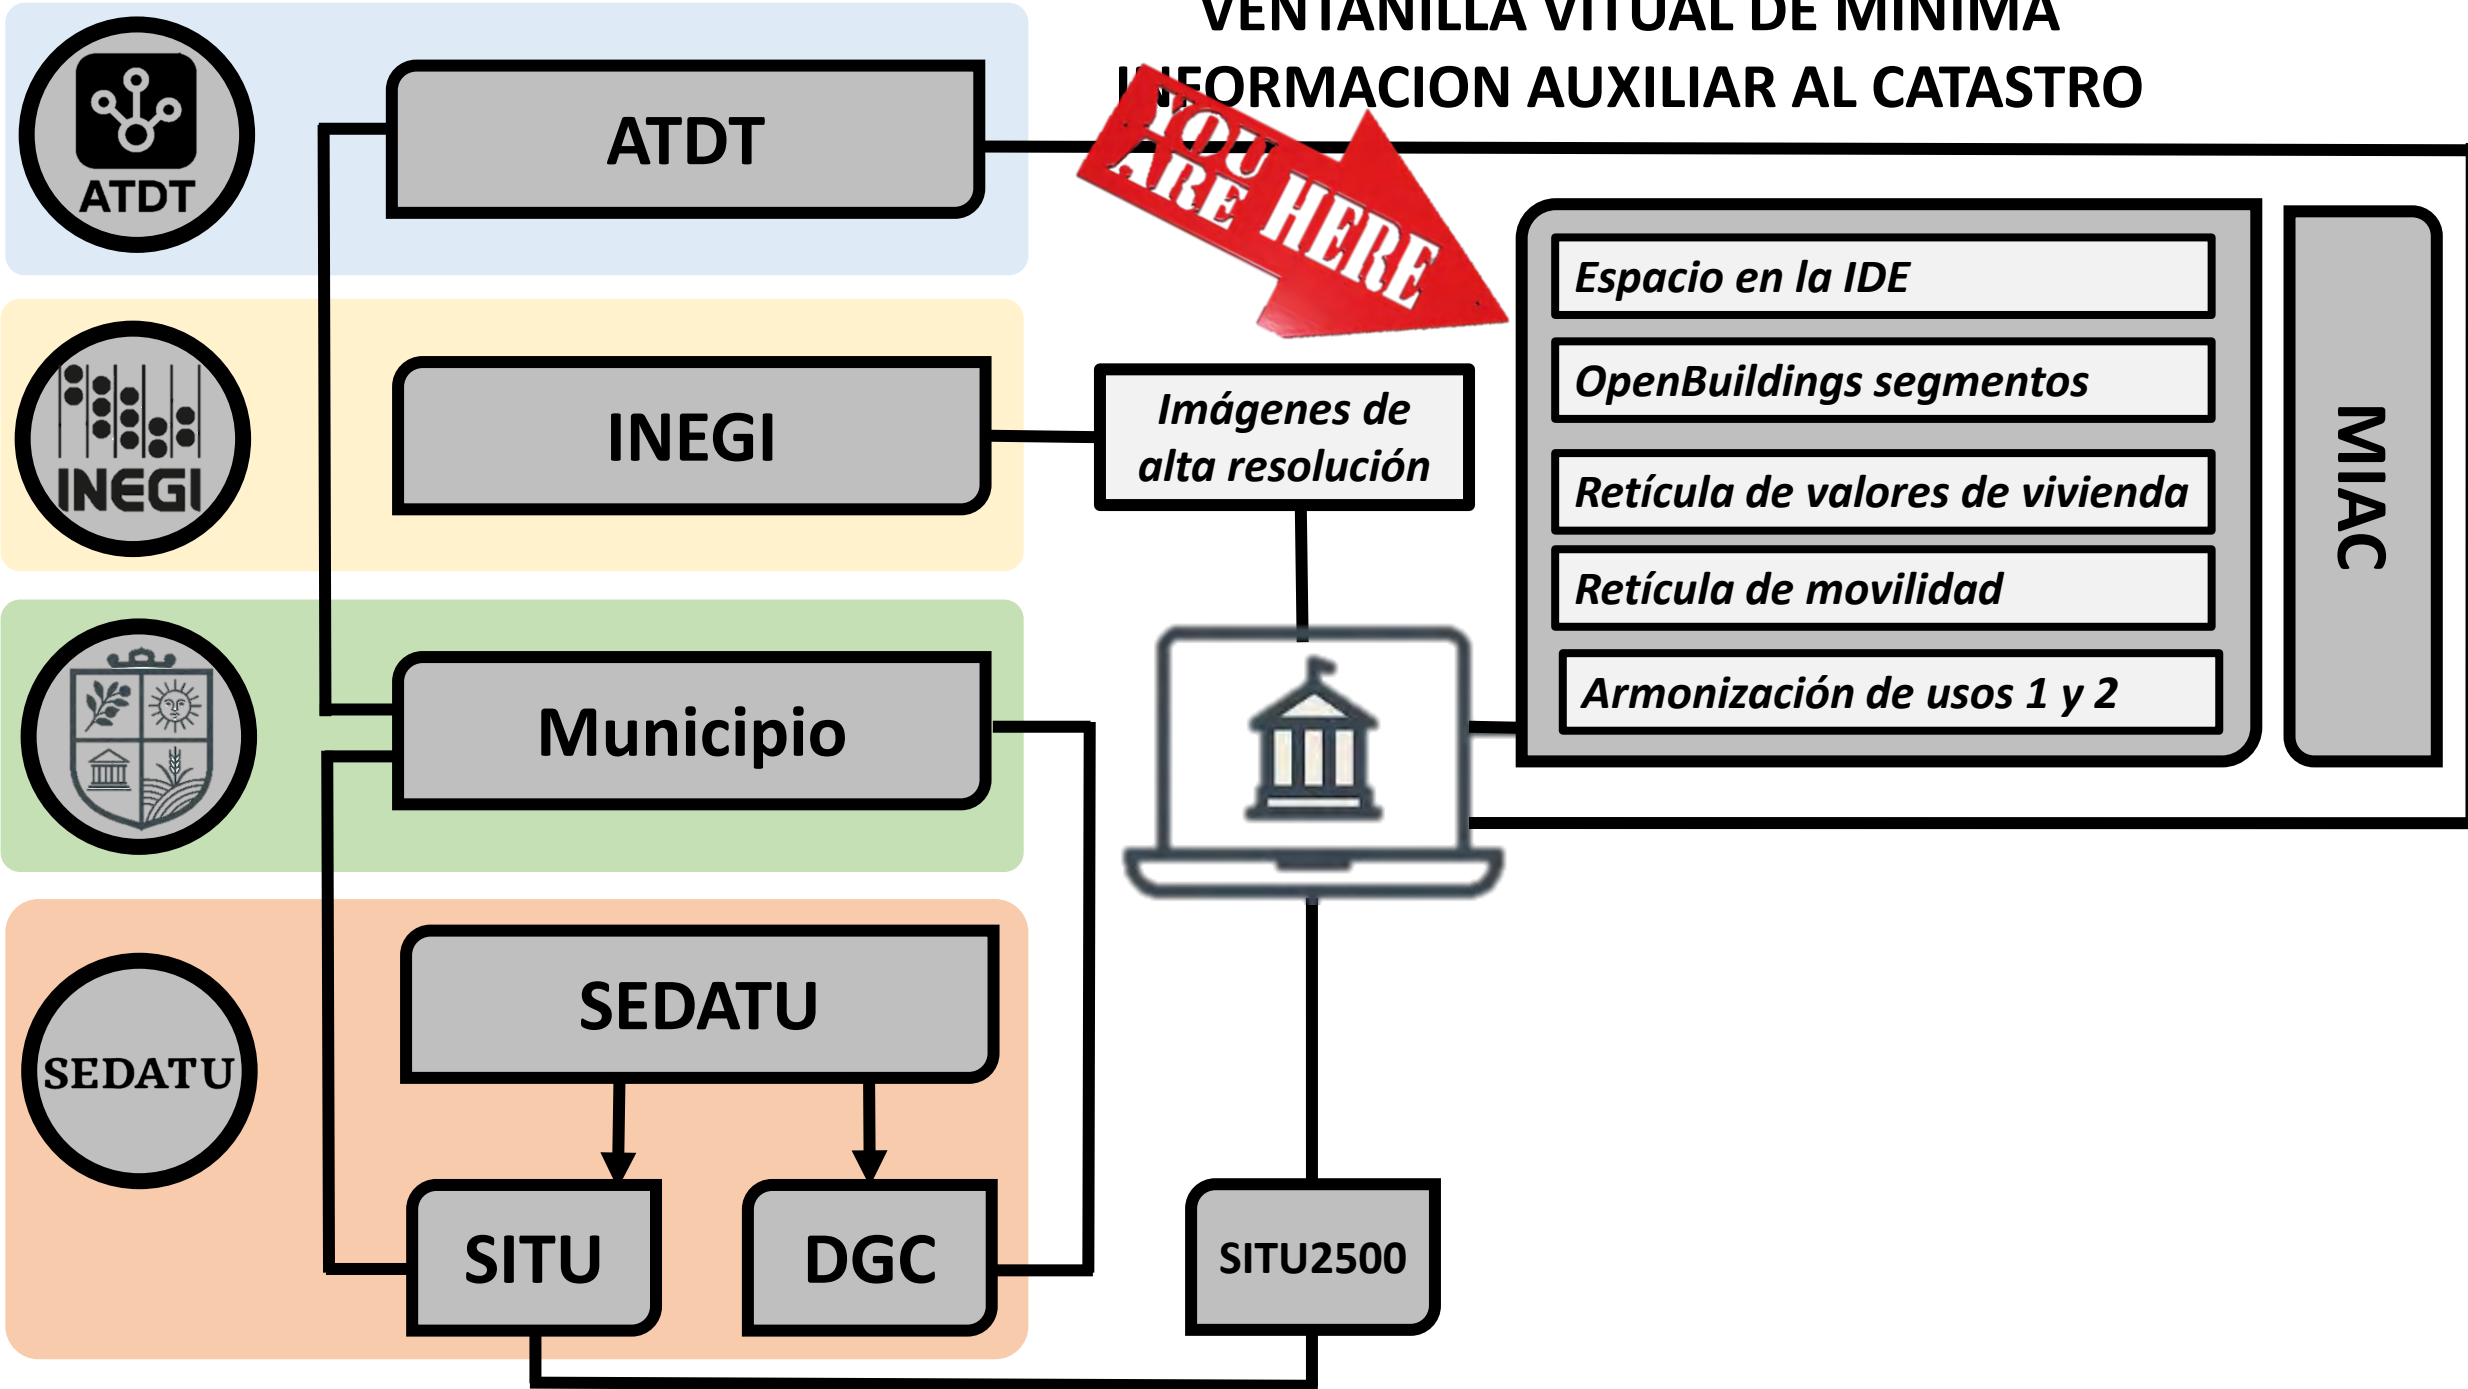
VENTANILLA VITUAL DE MINIMA INFORMACION AUXILIAR AL CATASTRO

YOU ARE HERE

ATDT

ATDT

INEGI

INEGI

Imágenes de alta resolución

Municipio

SEDATU

SEDATU

SITU

DGC

SITU2500

Espacio en la IDE

OpenBuildings segmentos

Retícula de valores de vivienda

Retícula de movilidad

Armonización de usos 1 y 2

MIAC